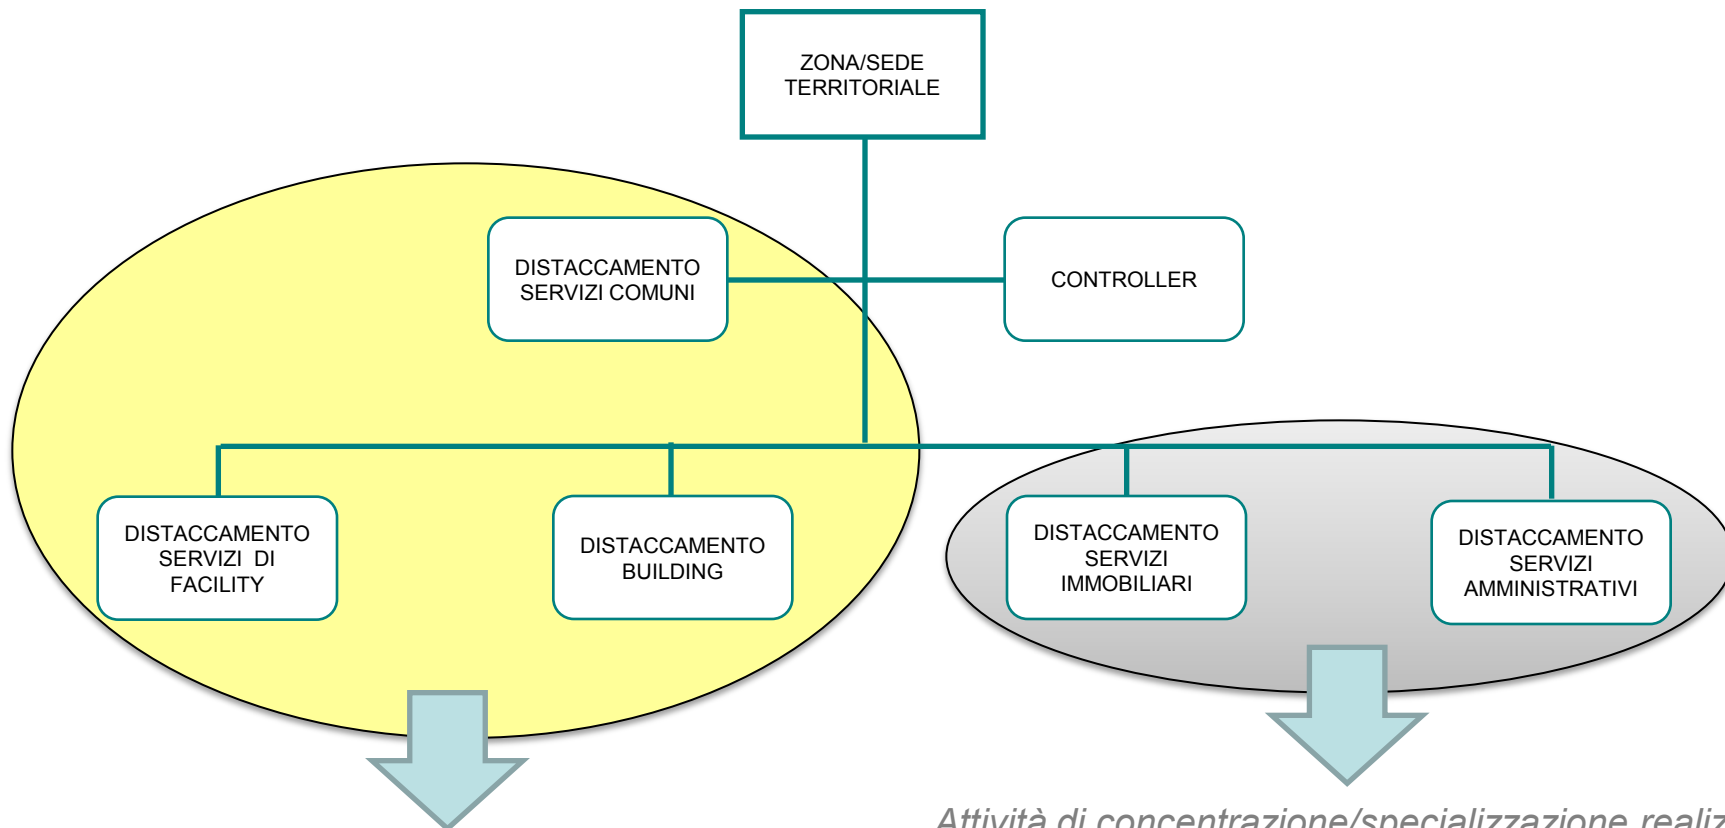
ZONA/SEDE TERRITORIALE

DISTACCAMENTO SERVIZI COMUNI

CONTROLLER

DISTACCAMENTO SERVIZI DI FACILITY

DISTACCAMENTO BUILDING

DISTACCAMENTO SERVIZI IMMOBILIARI

DISTACCAMENTO SERVIZI AMMINISTRATIVI

Attività di concentrazione/specializzazione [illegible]